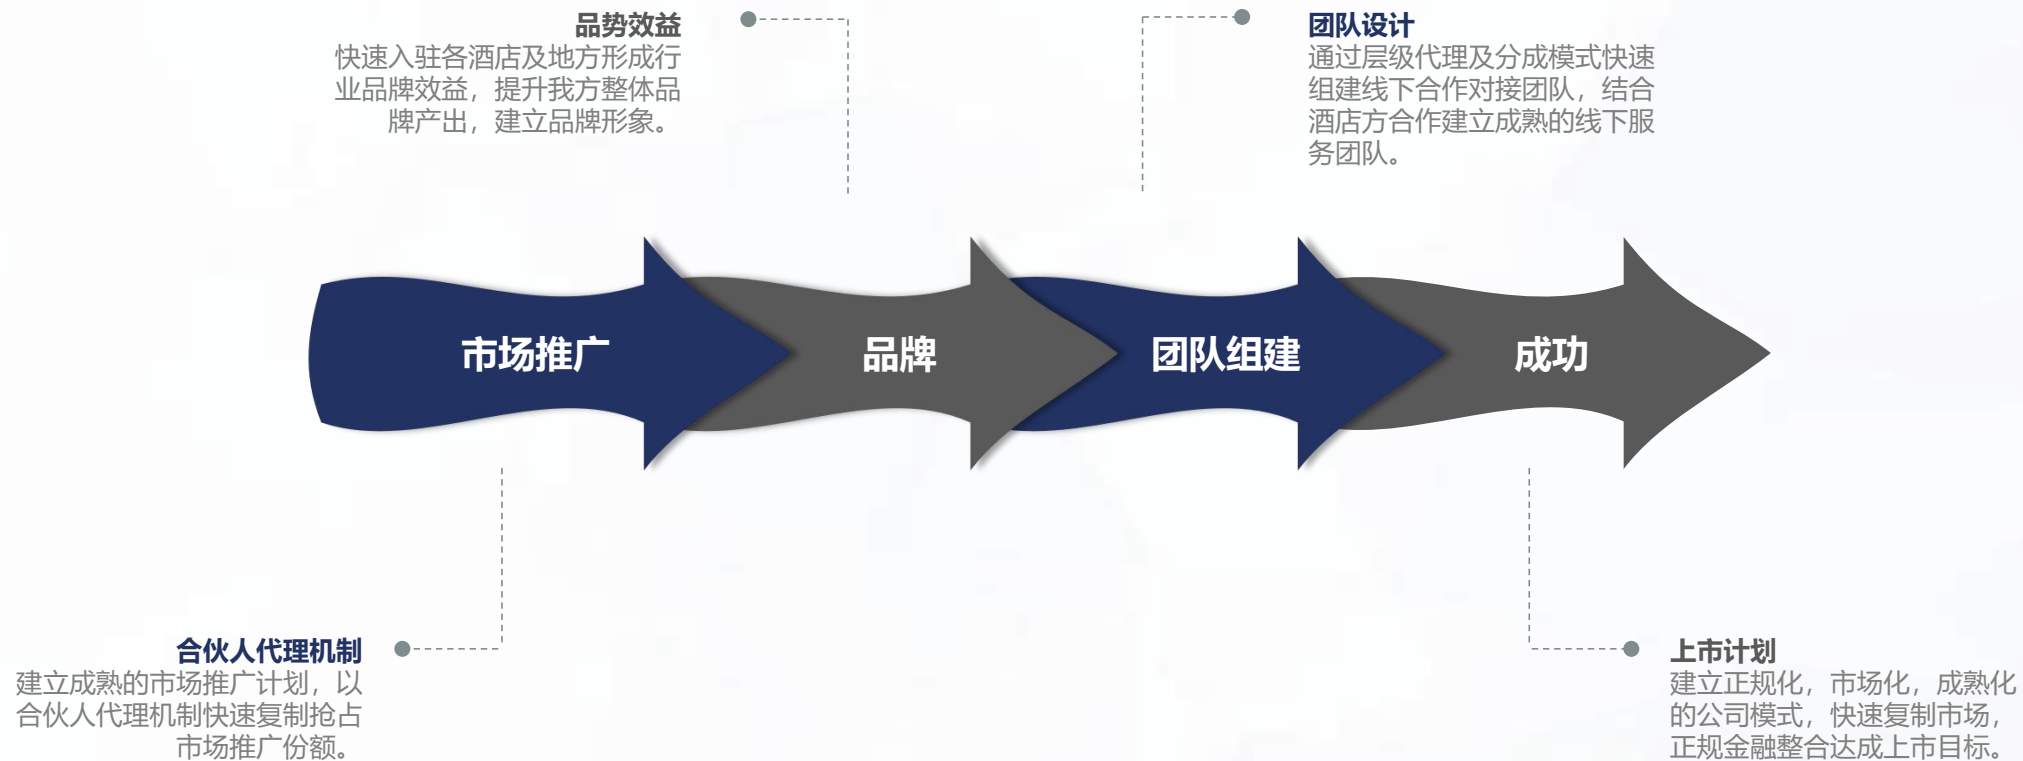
品势效益
快速入驻各酒店及地方形成行业品牌效益，提升我方整体品牌产出，建立品牌形象。

团队设计
通过层级代理及分成模式快速组建线下合作对接团队，结合酒店方合作建立成熟的线下服务团队。

市场推广

品牌

团队组建

成功

合伙人代理机制
建立成熟的市场推广计划，以合伙人代理机制快速复制抢占市场推广份额。

上市计划
建立正规化，市场化，成熟化的公司模式，快速复制市场，正规金融整合达成上市目标。